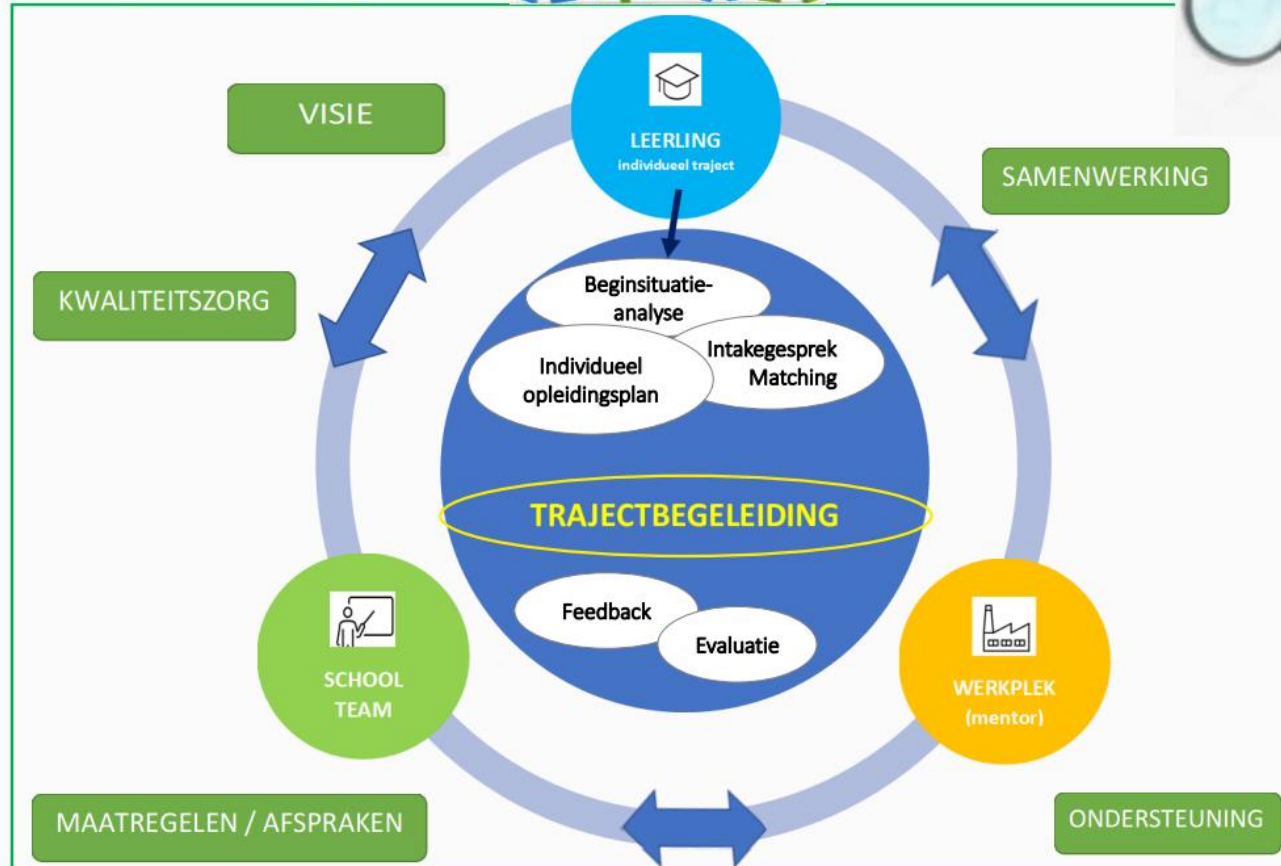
VISIE

LEERLING
individueel traject

SAMENWERKING

KWALITEITSZORG

Beginsituatie-analyse

Intakegesprek Matching

Individueel opleidingsplan

TRAJECTBEGELEIDING

Feedback

Evaluatie

SCHOOL TEAM

WERKPLEK (mentor)

MAATREGELEN / AFSPRAKEN

ONDERSTEUNING